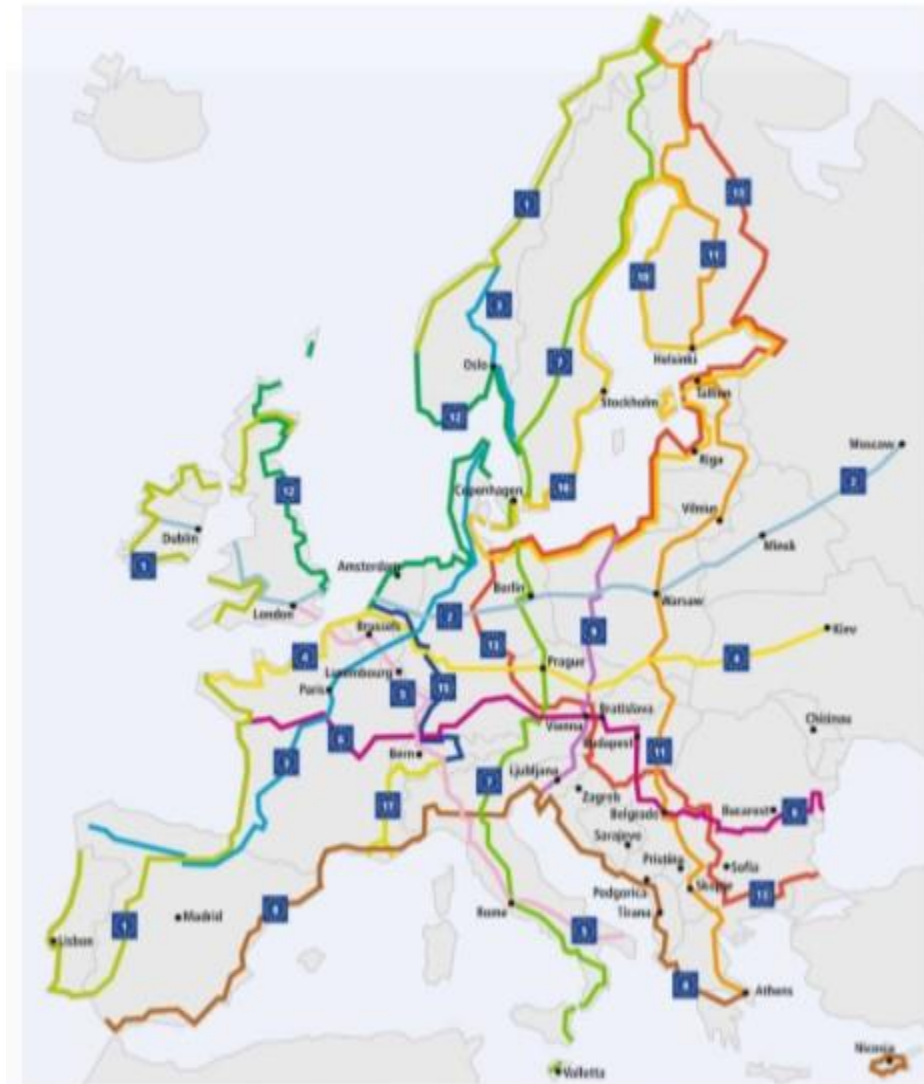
1
13
11
10
3
7
Helsinki
Oslo
Stockholm
Tallinn
12
Riga
Moscow
2
Copenhagen
10
12
Vilnius
Dublin
Minsk
1
Amsterdam
Berlin
Warsaw
2
London
13
9
Brussels
Kiev
4
4
Prague
Luxembourg
Paris
5
15
Bratislava
Chisinau
6
Vienna
Budapest
11
3
Bern
Ljubljana
7
Zagreb
Bucarest
6
17
Belgrade
Sarajevo
Pristina
Sofia
Podgorica
Skopje
13
1
Madrid
8
Rome
Tirana
Lisbon
5
8
Athens
Nicosia
Valletta